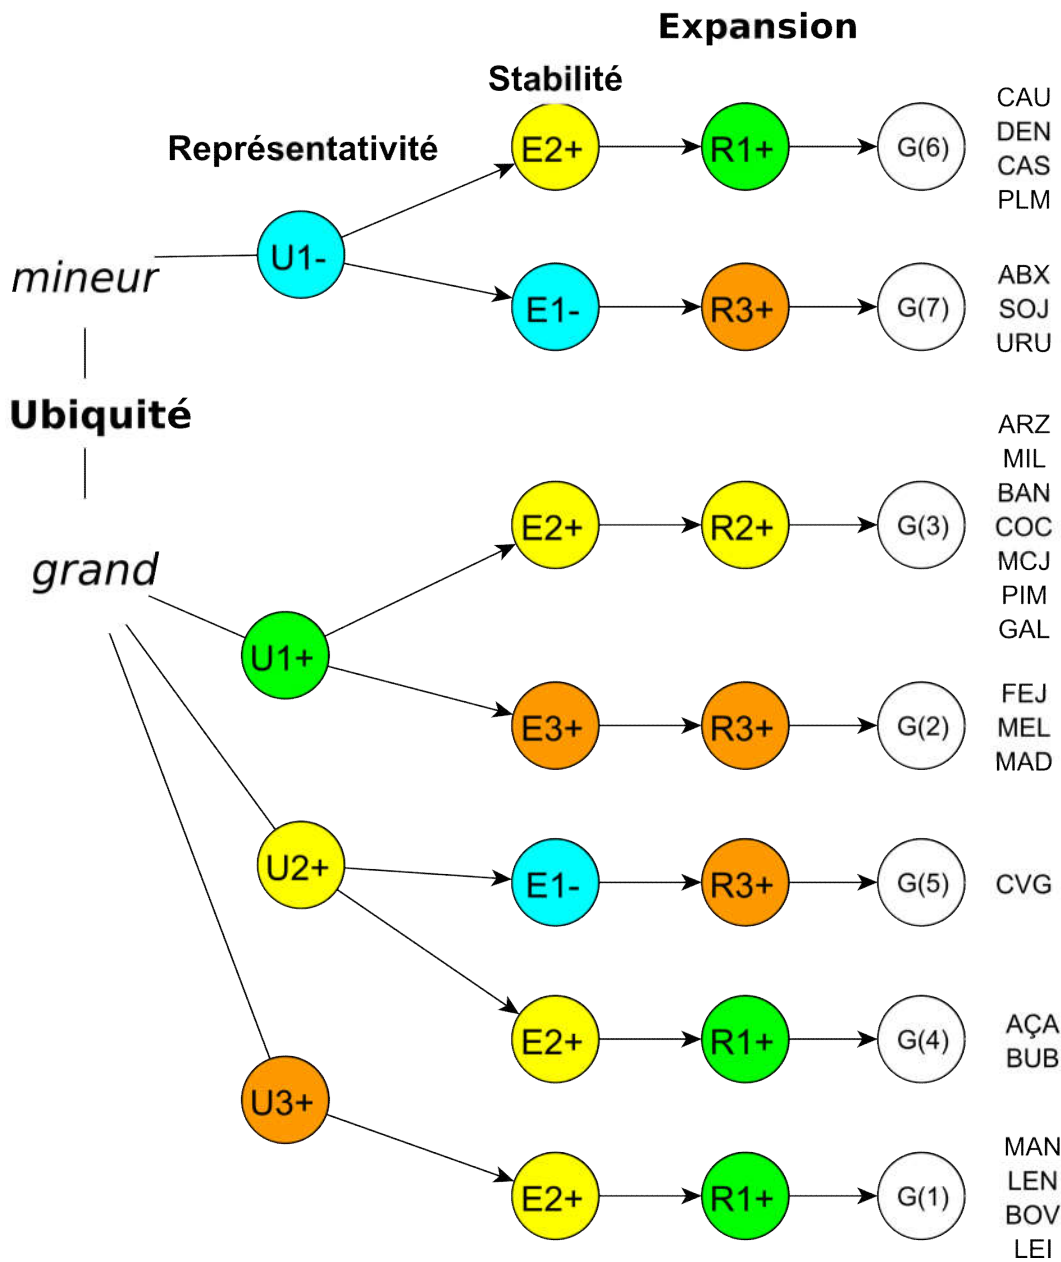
Expansion

Stabilité

Représentativité

mineur

Ubiquité

grand

U1-

E2+ R1+ G(6) CAU DEN CAS PLM

E1- R3+ G(7) ABX SOJ URU

U1+

E2+ R2+ G(3) ARZ MIL BAN COC MCJ PIM GAL

E3+ R3+ G(2) FEJ MEL MAD

U2+

E1- R3+ G(5) CVG

E2+ R1+ G(4) AÇA BUB

U3+

E2+ R1+ G(1) MAN LEN BOV LEI